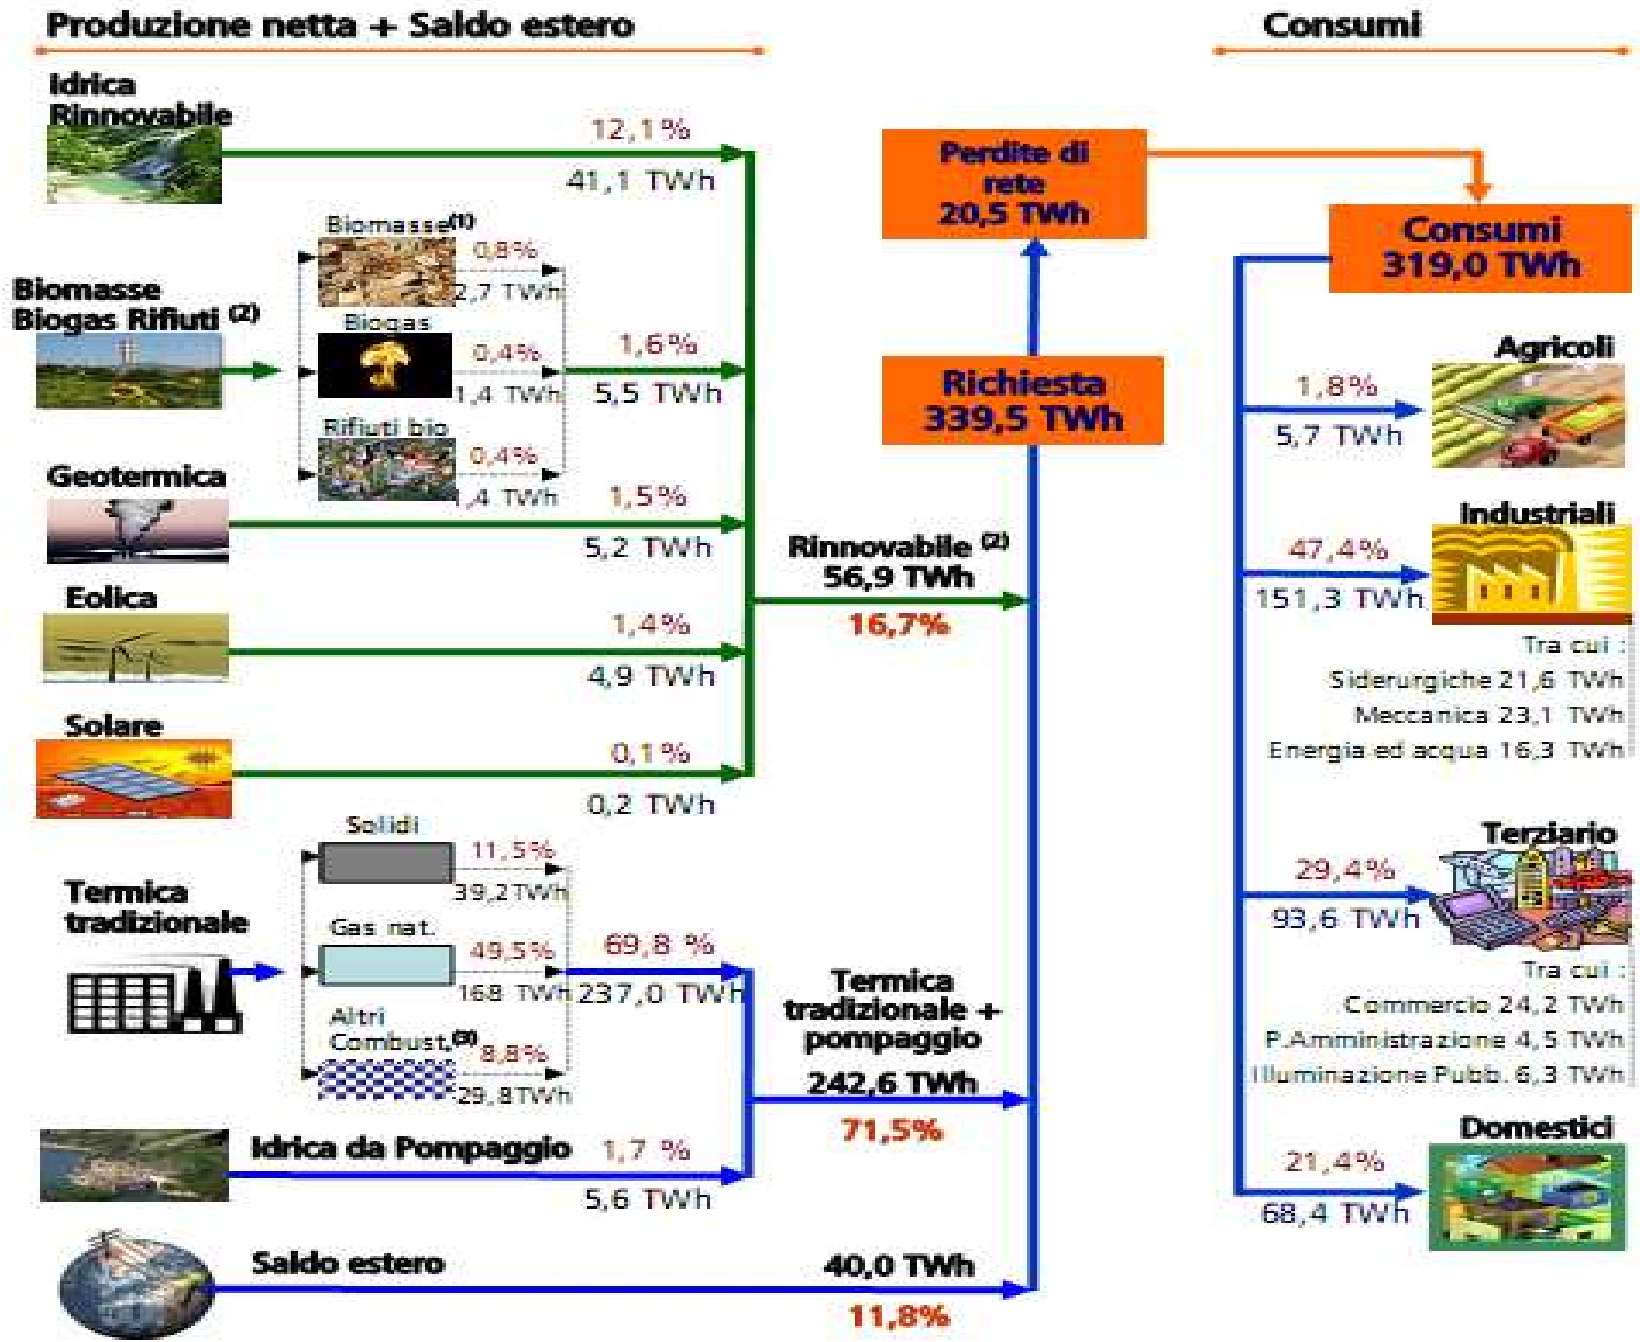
Produzione netta + Saldo estero

Consumi

Idrica Rinnovabile

12,1%

41,1 TWh

Perdite di rete 20,5 TWh

Consumi 319,0 TWh

Biomasse$^{(1)}$

0,8%

2,7 TWh

Biomasse Biogas Rifiuti $^{(2)}$

Biogas

0,4%

1,4 TWh

1,6%

5,5 TWh

Richiesta 339,5 TWh

Agricoli

1,8%

5,7 TWh

Rifiuti bio

0,4%

1,4 TWh

Geotermica

1,5%

5,2 TWh

Rinnovabile $^{(2)}$ 56,9 TWh 16,7%

Industriali

47,4%

151,3 TWh

Eolica

1,4%

4,9 TWh

Tra cui :

Siderurgiche 21,6 TWh

Meccanica 23,1 TWh

Energia ed acqua 16,3 TWh

Solare

0,1%

0,2 TWh

Solidi

11,5%

39,2 TWh

Terziario

29,4%

93,6 TWh

Termica tradizionale

Gas nat.

49,5%

168 TWh

69,8 %

237,0 TWh

Termica tradizionale + pompaggio 242,6 TWh 71,5%

Altri Combust.$^{(3)}$

8,8%

29,8 TWh

Tra cui :

Commercio 24,2 TWh

P.Amministrazione 4,5 TWh

Illuminazione Pubb. 6,3 TWh

Idrica da Pompaggio

1,7 %

5,6 TWh

Domestici

21,4%

68,4 TWh

Saldo estero

40,0 TWh

11,8%